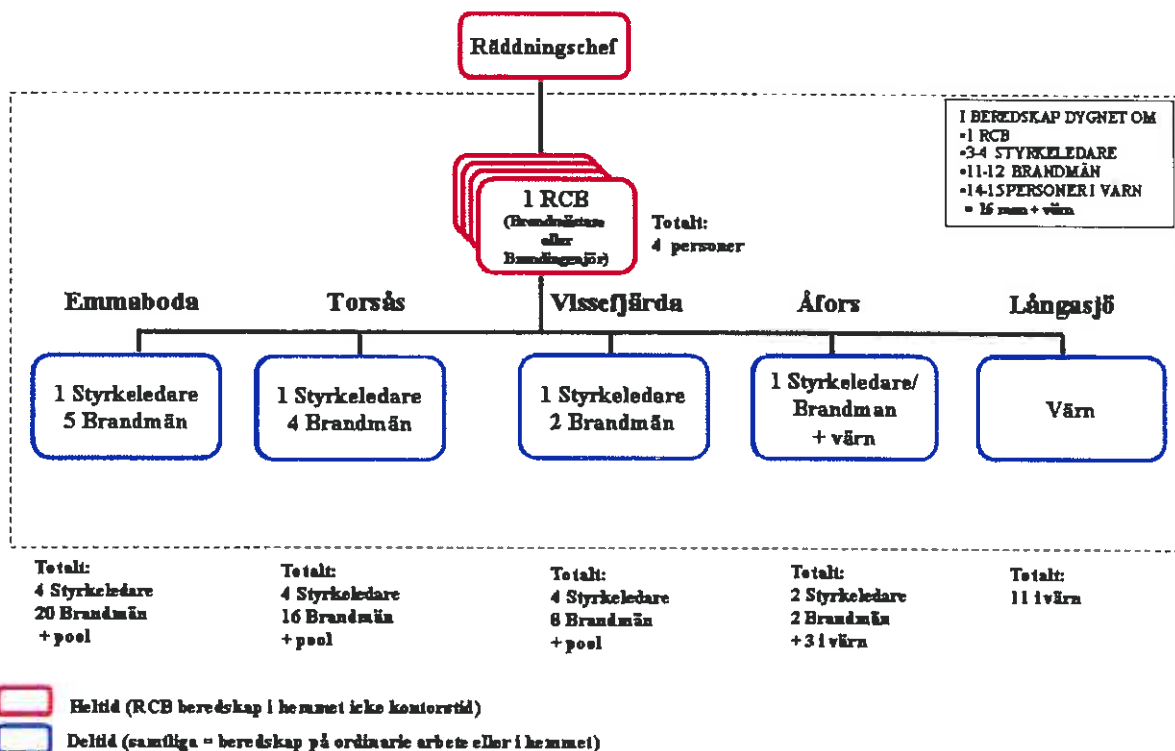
Räddningschef

I BEREDSKAP DYGNET OM
•1 RCB
•3-4 STYRKELEDARE
•11-12 BRANDMÄN
•14-15PERSONER I VÄRN
= 16 man + värn

1 RCB
(Brandmästare eller Brandingenjör)

Totalt:
4 personer

Emmaboda

Torsås

Vissefjärda

Åfors

Långasjö

1 Styrkeledare
5 Brandmän

1 Styrkeledare
4 Brandmän

1 Styrkeledare
2 Brandmän

1 Styrkeledare/
Brandman
+ värn

Värn

Totalt:
4 Styrkeledare
20 Brandmän
+ pool

Totalt:
4 Styrkeledare
16 Brandmän
+ pool

Totalt:
4 Styrkeledare
8 Brandmän
+ pool

Totalt:
2 Styrkeledare
2 Brandmän
+ 3 i värn

Totalt:
11 i värn

Heltid (RCB beredskap i hemmet icke kontorstid)

Deltid (samtliga = beredskap på ordinarie arbete eller i hemmet)